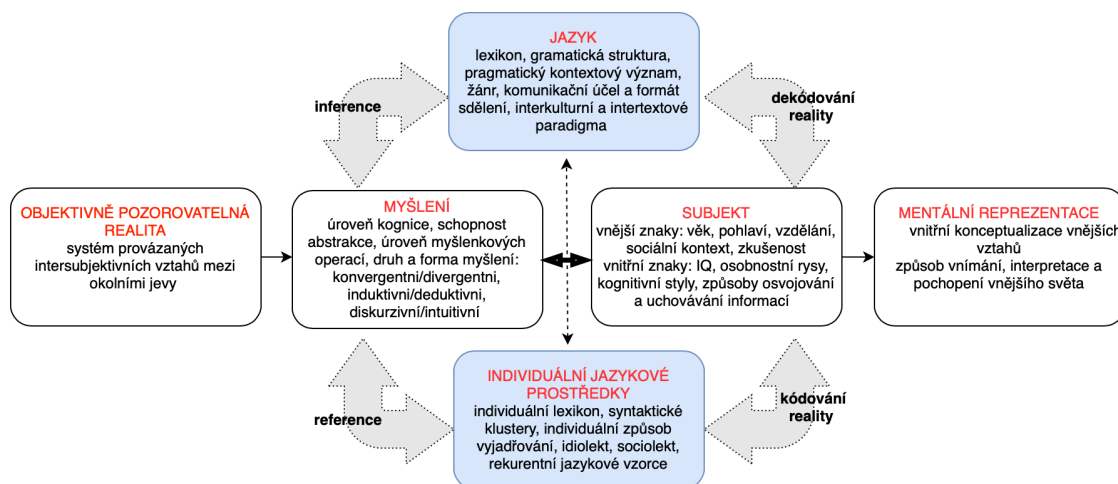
JAZYK
lexikon, gramatická struktura, pragmatický kontextový význam, žánr, komunikační účel a formát sdělení, interkulturní a intertextové paradigma

inference

dekódování reality

OBJEKTIVNĚ POZOROVATELNÁ REALITA
systém provázaných intersubjektivních vztahů mezi okolními jevy

MYŠLENÍ
úroveň kognice, schopnost abstrakce, úroveň myšlenkových operací, druh a forma myšlení: konvergentni/divergentni, induktivni/deduktivni, diskurzivní/intuitivní

SUBJEKT
vnější znaky: věk, pohlaví, vzdělání, sociální kontext, zkušenost
vnitřní znaky: IQ, osobnostní rysy, kognitivní styly, způsoby osvojování a uchovávání informací

MENTÁLNÍ REPREZENTACE
vnitřní konceptualizace vnějších vztahů
způsob vnímání, interpretace a pochopení vnějšího světa

reference

kódování reality

INDIVIDUÁLNÍ JAZYKOVÉ PROSTŘEDKY
individuální lexikon, syntaktické klustery, individuální způsob vyjadřování, idiolekt, sociolekt, rekurentní jazykové vzorce